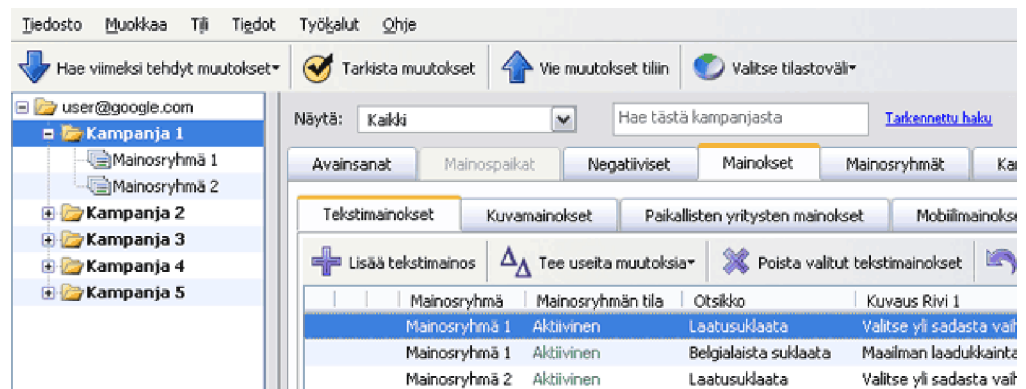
Tiedosto Muokkaa Tili Tiedot Työkalut Ohje

Hae viimeksi tehdyt muutokset Tarkista muutokset Vie muutokset tiliin Valitse tilastoväli

user@google.com
Kampanja 1
Mainosryhmä 1
Mainosryhmä 2
Kampanja 2
Kampanja 3
Kampanja 4
Kampanja 5

Näytä: Kaikki
Hae tästä kampanjasta
Tarkennettu haku

Avainsanat Mainospaikat Negatiiviset Mainokset Mainosryhmät Ka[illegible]

Tekstimainokset Kuvamainokset Paikallisten yritysten mainokset Mobiilimainoks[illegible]

Lisää tekstimainos Tee useita muutoksia Poista valitut tekstimainokset

| | | Mainosryhmä | Mainosryhmän tila | Otsikko | Kuvaus Rivi 1 |
|---|---|---|---|---|---|
| | | Mainosryhmä 1 | Aktiivinen | Laatusuklaata | Valitse yli sadasta vaih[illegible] |
| | | Mainosryhmä 1 | Aktiivinen | Belgialaista suklaata | Maailman laadukkainta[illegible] |
| | | Mainosryhmä 2 | Aktiivinen | Laatusuklaata | Valitse yli sadasta vaih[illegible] |